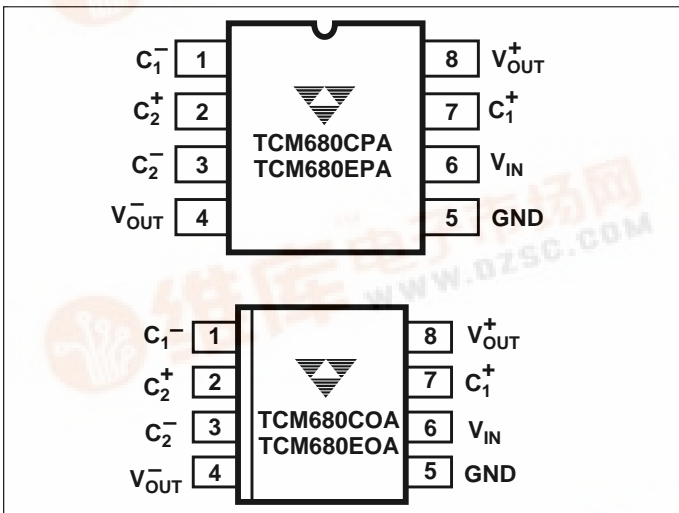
$C_1^-$ 1
$C_2^+$ 2
$C_2^-$ 3
$V_{OUT}^-$ 4

TCM680CPA
TCM680EPA

8 $V_{OUT}^+$
7 $C_1^+$
6 $V_{IN}$
5 GND

WWW.DZSC.COM

$C_1^-$ 1
$C_2^+$ 2
$C_2^-$ 3
$V_{OUT}^-$ 4

TCM680COA
TCM680EOA

8 $V_{OUT}^+$
7 $C_1^+$
6 $V_{IN}$
5 GND